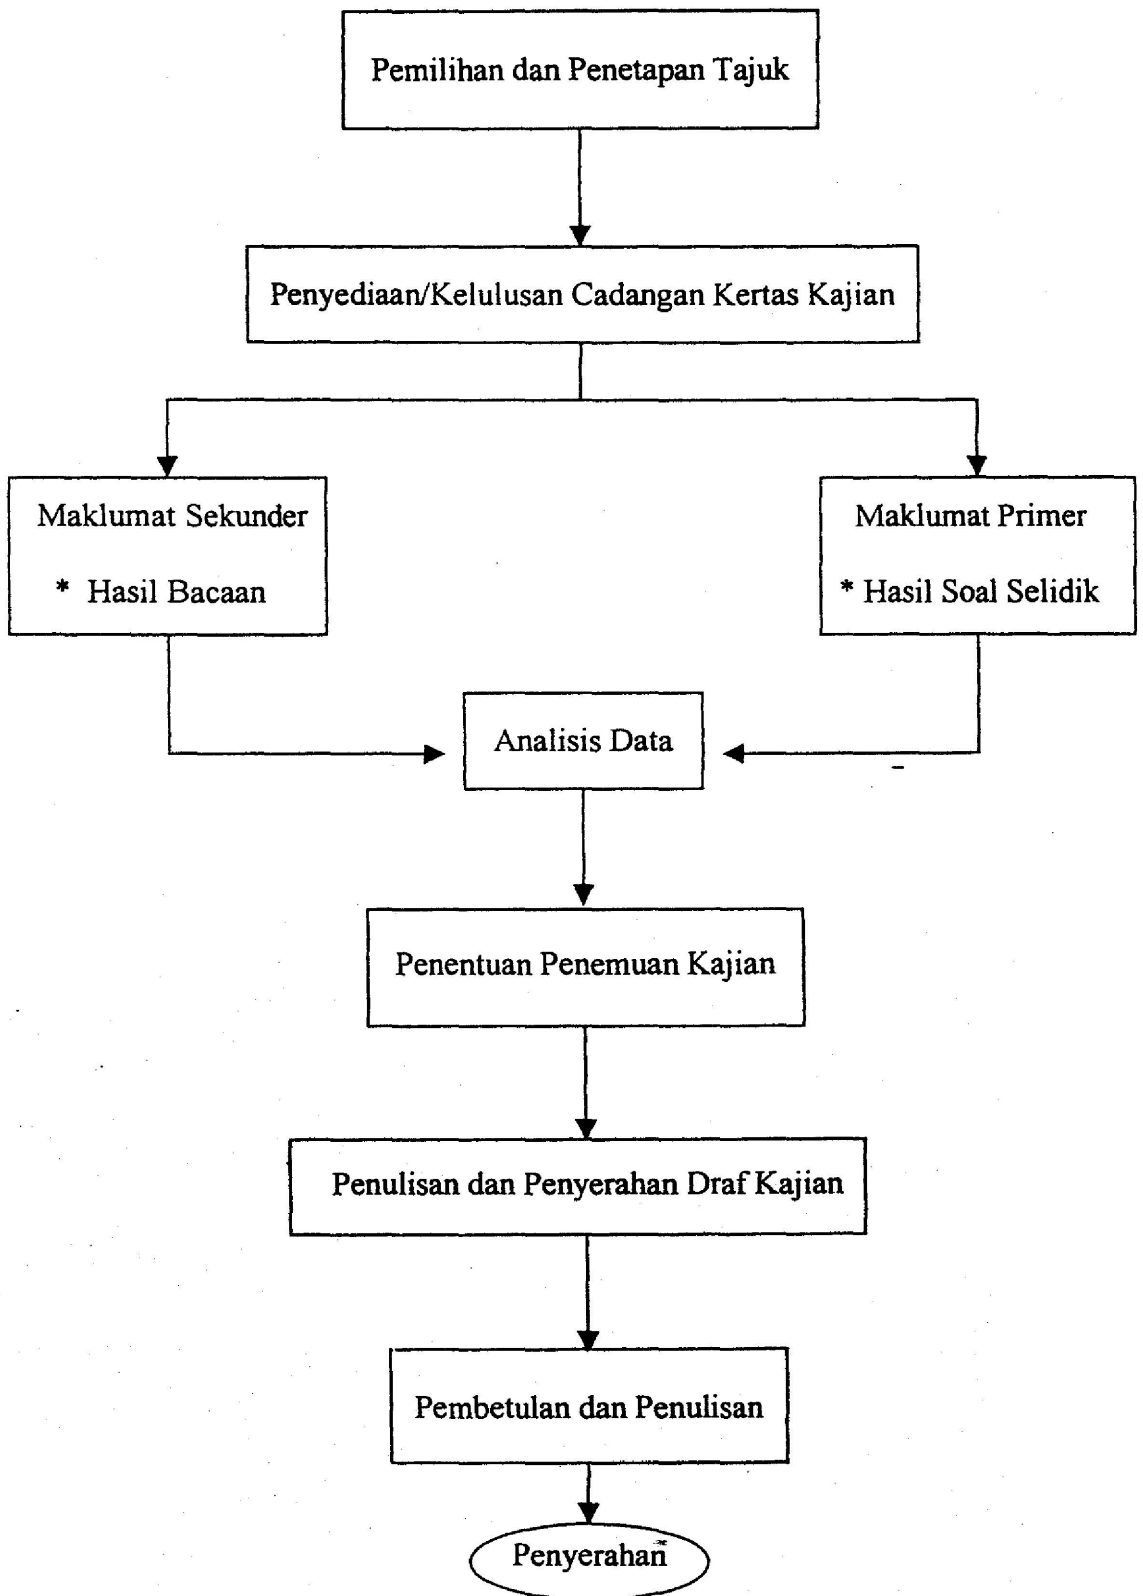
Pemilihan dan Penetapan Tajuk

Penyediaan/Kelulusan Cadangan Kertas Kajian

Maklumat Sekunder

* Hasil Bacaan

Maklumat Primer

* Hasil Soal Selidik

Analisis Data

Penentuan Penemuan Kajian

Penulisan dan Penyerahan Draf Kajian

Pembetulan dan Penulisan

Penyerahan